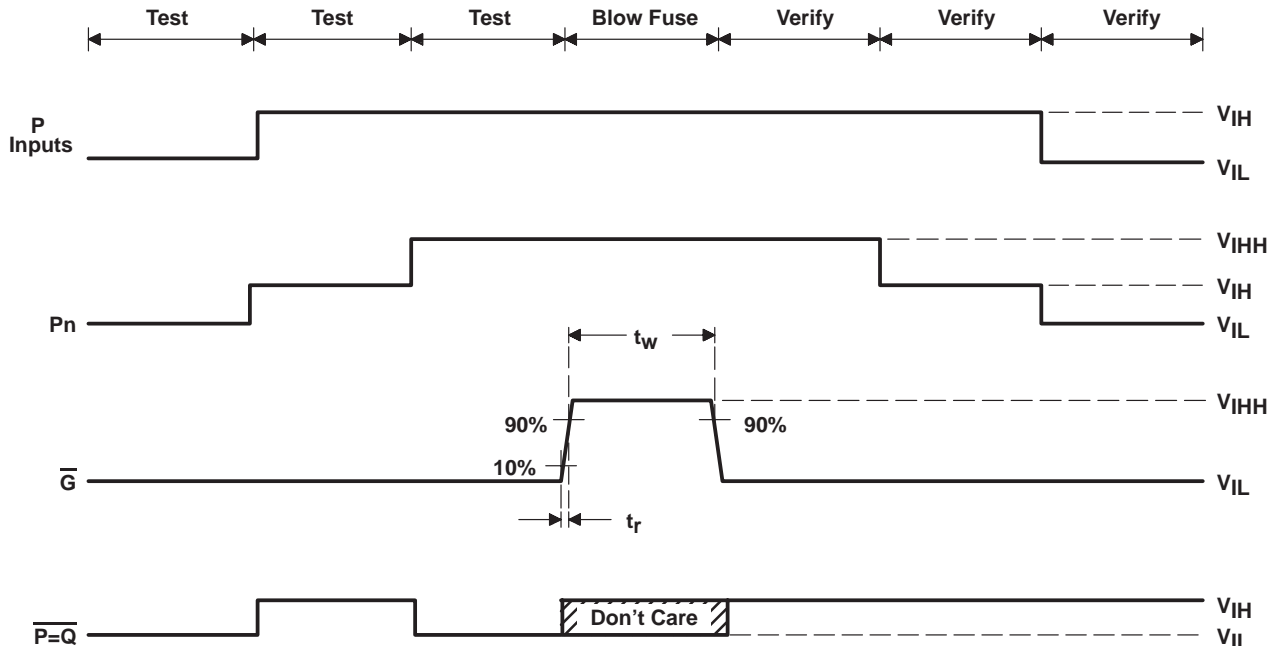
Test Test Test Blow Fuse Verify Verify Verify

P Inputs

$V_{IH}$

$V_{IL}$

Pn

$V_{IHH}$

$V_{IH}$

$V_{IL}$

$t_w$

90%

90%

10%

$\overline{G}$

$V_{IHH}$

$V_{IL}$

$t_r$

$\overline{P=Q}$

Don't Care

$V_{IH}$

$V_{IL}$